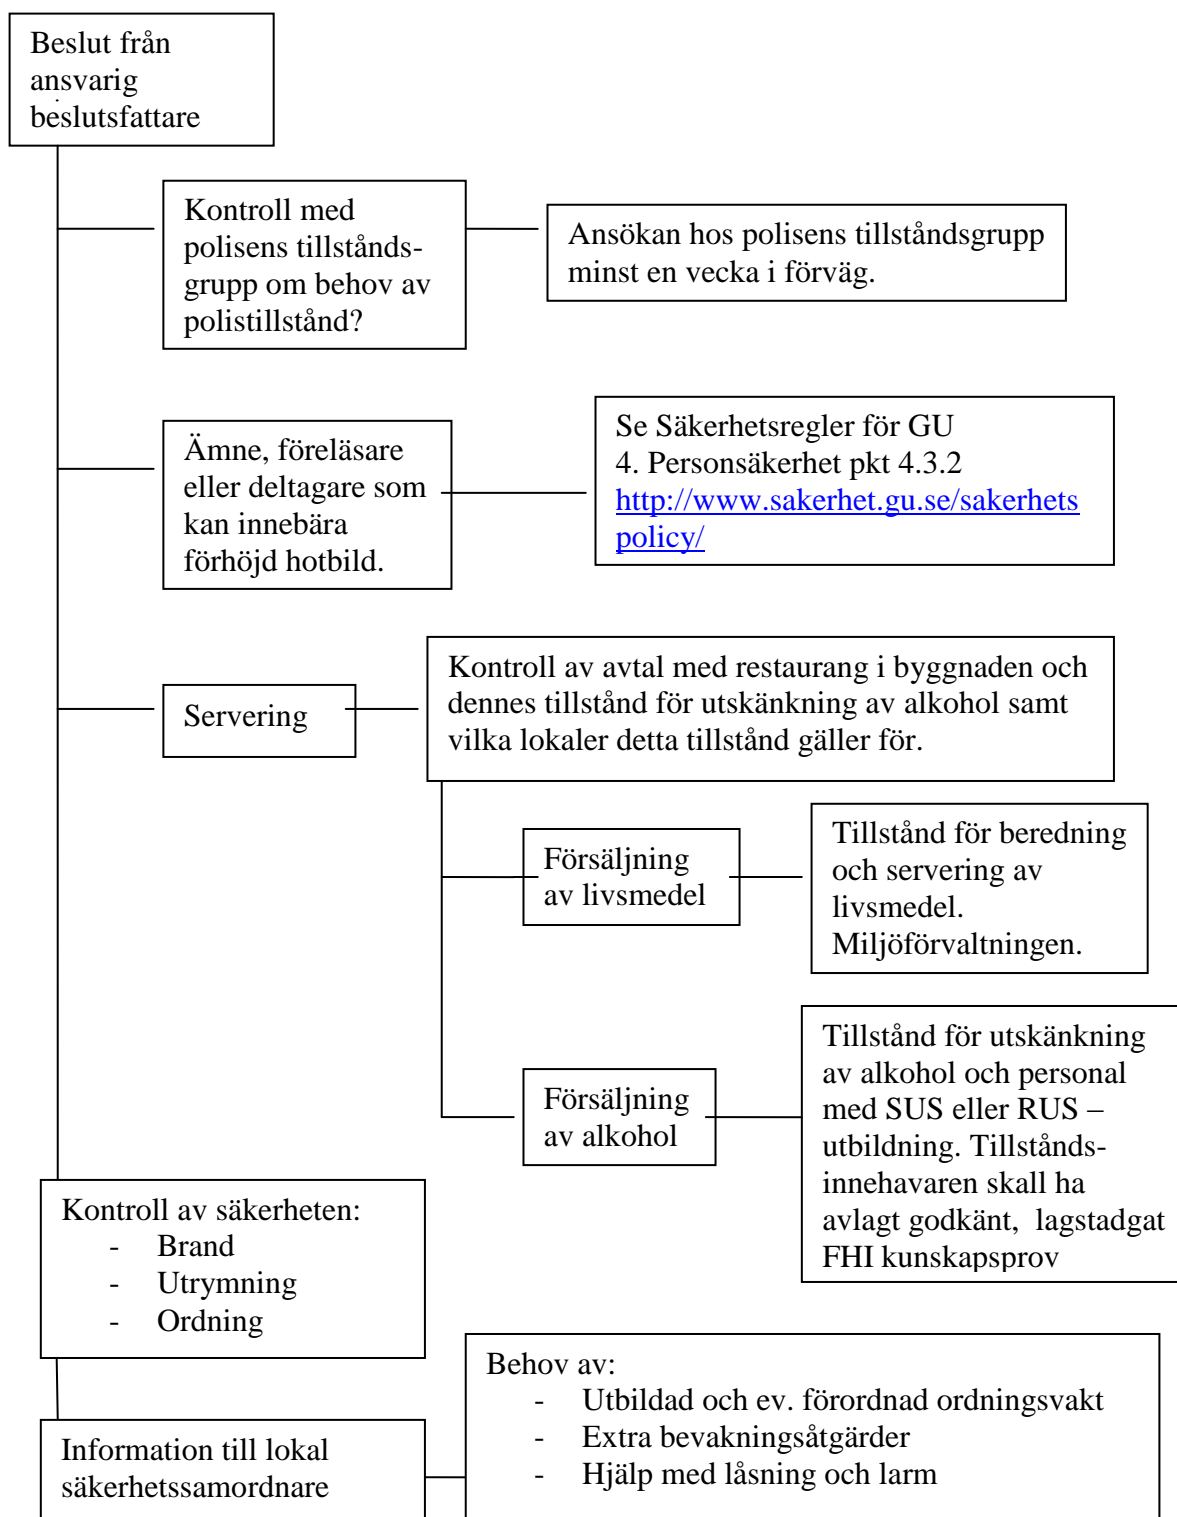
Beslut från ansvarig beslutsfattare

Kontroll med polisens tillståndsgrupp om behov av polistillstånd?

Ansökan hos polisens tillståndsgrupp minst en vecka i förväg.

Ämne, föreläsare eller deltagare som kan innebära förhöjd hotbild.

Se Säkerhetsregler för GU
4. Personsäkerhet pkt 4.3.2
http://www.sakerhet.gu.se/sakerhetspolicy/

Servering

Kontroll av avtal med restaurang i byggnaden och dennes tillstånd för utskänkning av alkohol samt vilka lokaler detta tillstånd gäller för.

Försäljning av livsmedel

Tillstånd för beredning och servering av livsmedel. Miljöförvaltningen.

Försäljning av alkohol

Tillstånd för utskänkning av alkohol och personal med SUS eller RUS – utbildning. Tillståndsinnehavaren skall ha avlagt godkänt, lagstadgat FHI kunskapsprov

Kontroll av säkerheten:
- Brand
- Utrymning
- Ordning

Information till lokal säkerhetssamordnare

Behov av:
- Utbildad och ev. förordnad ordningsvakt
- Extra bevakningsåtgärder
- Hjälp med låsning och larm